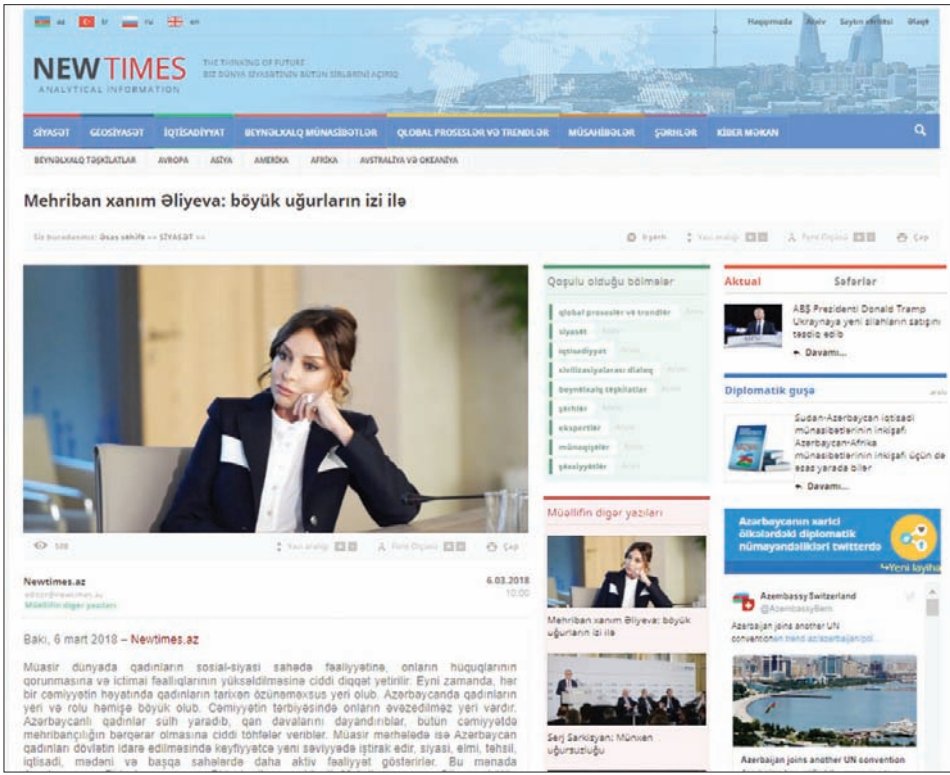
az tr ru en

Haqqımızda Arxiv Saytın xəritəsi Əlaqə

NEWTIMES
ANALYTICAL INFORMATION

THE THINKING OF FUTURE
BİZ DÜNYA SİYASƏTİNİN BÜTÜN SİRLƏRİNİ AÇIRIQ

SİYASƏT GEOSİYASƏT İQTİSADİYYAT BEYNƏLXALQ MÜNASİBƏTLƏR QLOBAL PROSESLƏR VƏ TRENDLƏR MÜSAHİBƏLƏR ŞƏRHLƏR KİBER MƏKAN

BEYNƏLXALQ TƏŞKİLATLAR AVROPA ASİYA AMERİKA AFRİKA AVSTRALİYA VƏ OKEANİYA

Mehriban xanım Əliyeva: böyük uğurların izi ilə

Siz buradasınız: Əsas səhifə >> SİYASƏT >>

0 şərh Yazı ölçüsü Font Ölçüsü Çap

508 Yazı ölçüsü Font Ölçüsü Çap

Newtimes.az
editor@newtimes.az
Müəllifin digər yazıları

6.03.2018
10:00

Bakı, 6 mart 2018 – Newtimes.az

Müasir dünyada qadınların sosial-siyasi sahədə fəaliyyətinə, onların hüquqlarının qorunmasına və ictimai fəallıqlarının yüksəldilməsinə ciddi diqqət yetirilir. Eyni zamanda, hər bir cəmiyyətin həyatında qadınların tarixən özünəməxsus yeri olub. Azərbaycanda qadınların yeri və rolu həmişə böyük olub. Cəmiyyətin tərbiyəsində onların əvəzedilməz yeri vardır. Azərbaycanlı qadınlar sülh yaradıb, qan davalarını dayandırıblar, bütün cəmiyyətdə mehribançılığın bərqərar olmasına ciddi töhfələr veriblər. Müasir mərhələdə isə Azərbaycan qadınları dövlətin idarə edilməsində keyfiyyətcə yeni səviyyədə iştirak edir, siyasi, elmi, təhsil, iqtisadi, mədəni və başqa sahələrdə daha aktiv fəaliyyət göstərirlər. Bu mənada

Qoşulu olduğu bölmələr
qlobal proseslər və trendlər Arxiv
siyasət Arxiv
iqtisadiyyat Arxiv
sivilizasiyalararası dialoq Arxiv
beynəlxalq təşkilatlar Arxiv
şərhlər Arxiv
ekspertlər Arxiv
müsahibələr Arxiv
şəxsiyyətlər Arxiv

Müəllifin digər yazıları
Mehriban xanım Əliyeva: böyük uğurların izi ilə
Serj Sarkisyan: Münxen uğursuzluğu

Aktual Səfərlər
ABŞ Prezidenti Donald Tramp Ukraynaya yeni silahların satışını təsdiq edib
Davamı...

Diplomatik guşə arxiv
Sudan-Azərbaycan iqtisadi münasibətlərinin inkişafı: Azərbaycan-Afrika münasibətlərinin inkişafı üçün də əsas yarada bilər
Davamı...

Azərbaycanın xarici ölkələrdəki diplomatik nümayəndəlikləri twitterdə
Yeni layihə

AzEmbassy Switzerland
@AzembassyBern
Azerbaijan joins another UN convention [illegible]

Azerbaijan joins another UN convention